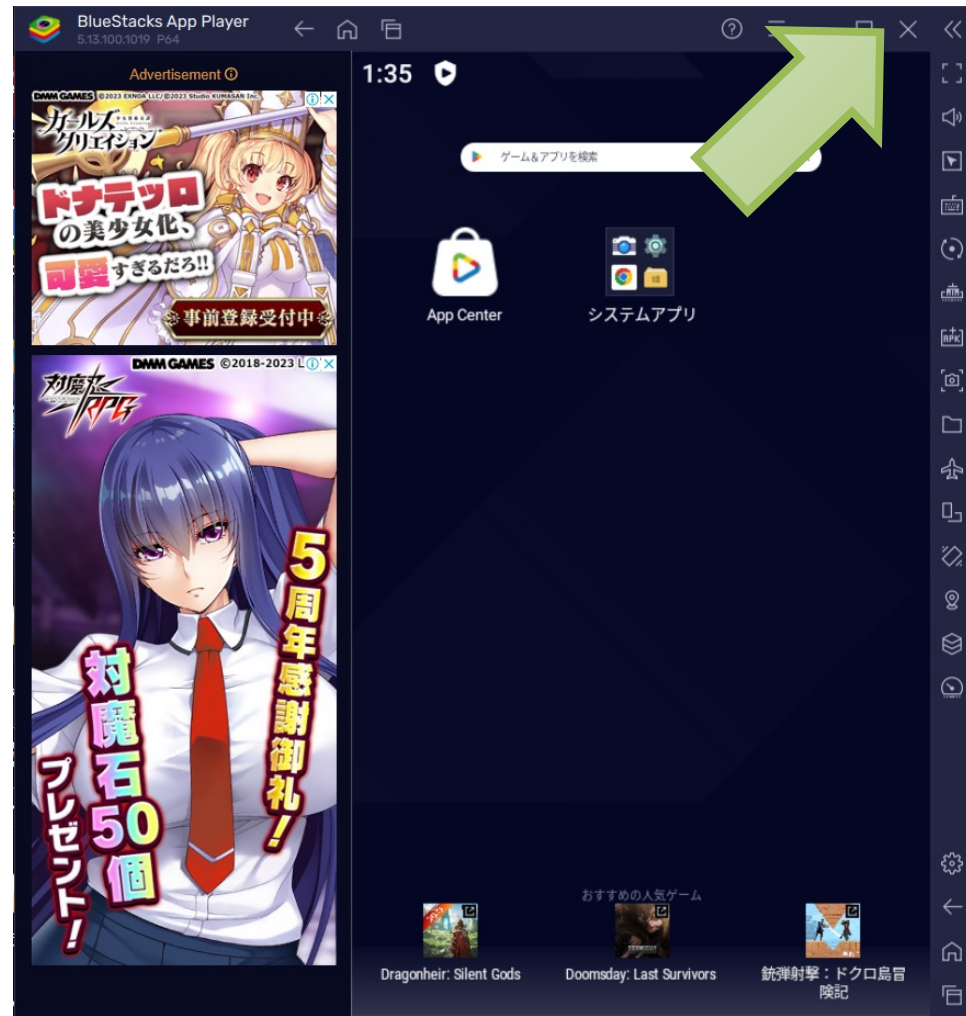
BlueStacks App Player
5.13.100.1019 P64

Advertisement ⓘ

DMM GAMES ©2023 EXNOA LLC/©2023 Studio KUMASAN Inc.
ガールズクリエイション
ドナテッロの美少女化、可愛すぎるだろ!!
事前登録受付中

DMM GAMES ©2018-2023 L
対魔忍RPG
5周年感謝御礼!
対魔石50個プレゼント!

1:35

ゲーム&アプリを検索

App Center
システムアプリ

おすすめの人気ゲーム
Dragonheir: Silent Gods
Doomsday: Last Survivors
銃弾射撃：ドクロ島冒険記